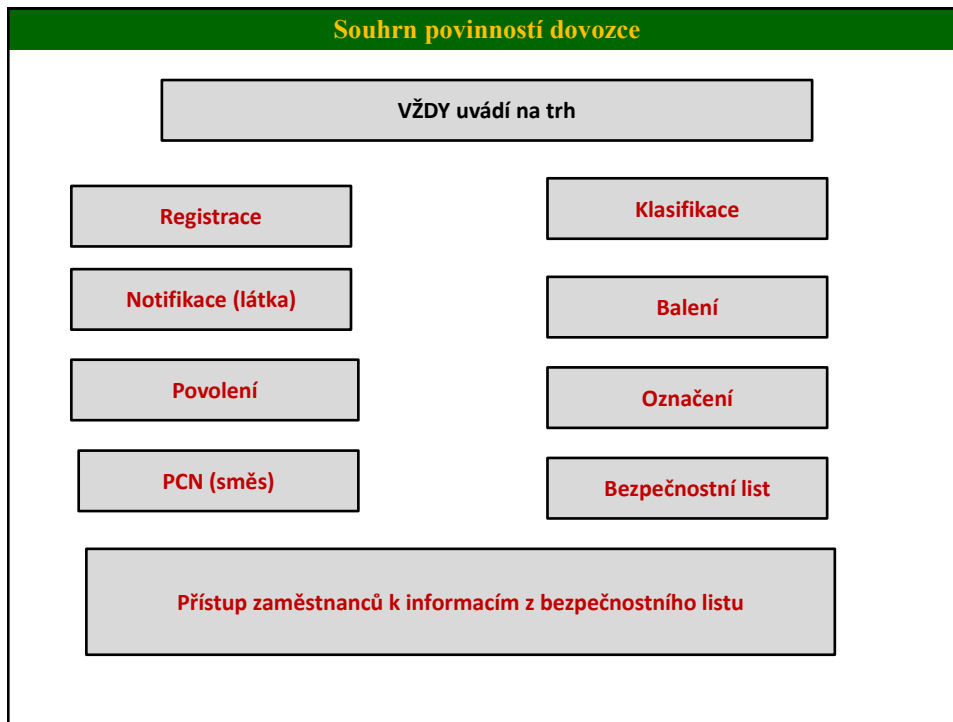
Souhrn povinností dovozce

VŽDY uvádí na trh

Registrace

Notifikace (látka)

Povolení

PCN (směs)

Klasifikace

Balení

Označení

Bezpečnostní list

Přístup zaměstnanců k informacím z bezpečnostního listu